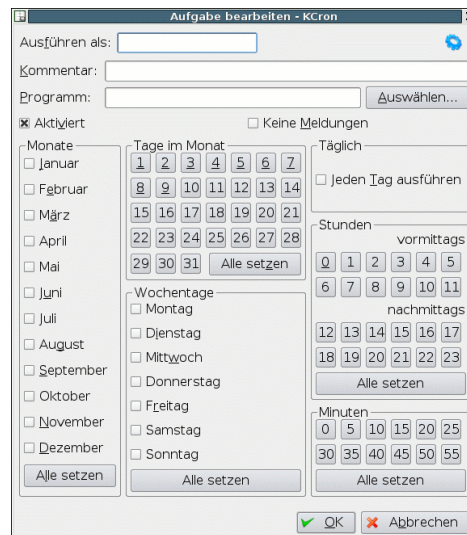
Aufgabe bearbeiten - KCron

Ausführen als:

Kommentar:

Programm:

Auswählen...

Aktiviert

Keine Meldungen

Monate
Januar
Februar
März
April
Mai
Juni
Juli
August
September
Oktober
November
Dezember
Alle setzen

Tage im Monat
| 1 | 2 | 3 | 4 | 5 | 6 | 7 |
|---|---|---|---|---|---|---|
| 8 | 9 | 10 | 11 | 12 | 13 | 14 |
| 15 | 16 | 17 | 18 | 19 | 20 | 21 |
| 22 | 23 | 24 | 25 | 26 | 27 | 28 |
| 29 | 30 | 31 | Alle setzen | | | |

Wochentage
Montag
Dienstag
Mittwoch
Donnerstag
Freitag
Samstag
Sonntag
Alle setzen

Täglich
Jeden Tag ausführen

Stunden
vormittags
| 0 | 1 | 2 | 3 | 4 | 5 |
|---|---|---|---|---|---|
| 6 | 7 | 8 | 9 | 10 | 11 |

nachmittags
| 12 | 13 | 14 | 15 | 16 | 17 |
|---|---|---|---|---|---|
| 18 | 19 | 20 | 21 | 22 | 23 |

Alle setzen

Minuten
| 0 | 5 | 10 | 15 | 20 | 25 |
|---|---|---|---|---|---|
| 30 | 35 | 40 | 45 | 50 | 55 |

Alle setzen

OK
Abbrechen